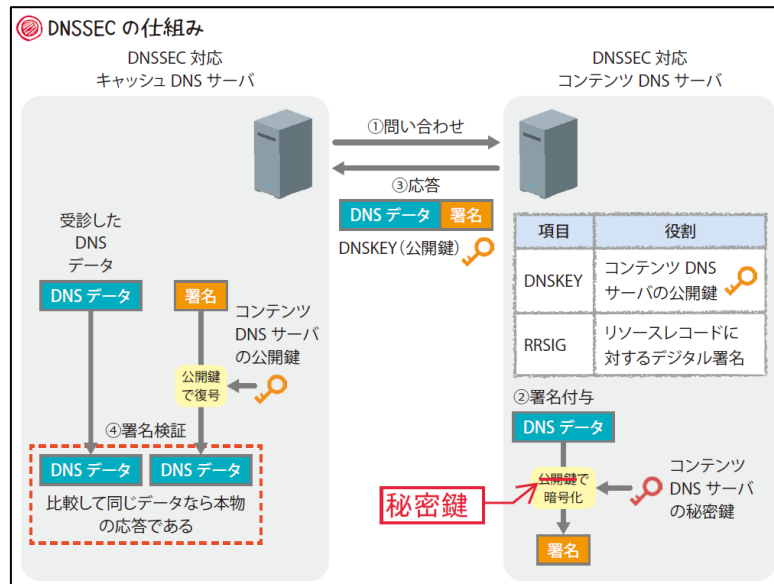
DNSSEC の仕組み

DNSSEC 対応
キャッシュ DNS サーバ

DNSSEC 対応
コンテンツ DNS サーバ

①問い合わせ

③応答

DNS データ 署名

DNSKEY（公開鍵）

| 項目 | 役割 |
|---|---|
| DNSKEY | コンテンツ DNS サーバの公開鍵 |
| RRSIG | リソースレコードに対するデジタル署名 |

受診した DNS データ

DNS データ

署名

コンテンツ DNS サーバの公開鍵

公開鍵で復号

④署名検証

DNS データ DNS データ

比較して同じデータなら本物の応答である

②署名付与

DNS データ

公開鍵で暗号化

秘密鍵

コンテンツ DNS サーバの秘密鍵

署名